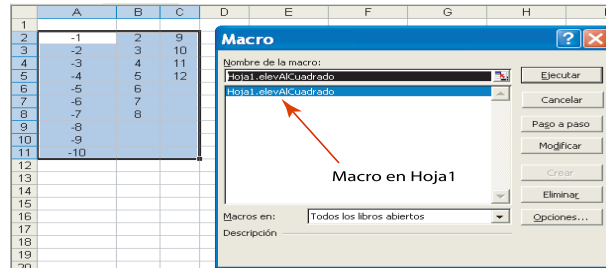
| | A | B | C | D | E | F | G | H |
|---|---|---|---|---|---|---|---|---|
| 1 | | | | | | | | |
| 2 | -1 | 2 | 9 | | | | | |
| 3 | -2 | 3 | 10 | | | | | |
| 4 | -3 | 4 | 11 | | | | | |
| 5 | -4 | 5 | 12 | | | | | |
| 6 | -5 | 6 | | | | | | |
| 7 | -6 | 7 | | | | | | |
| 8 | -7 | 8 | | | | | | |
| 9 | -8 | | | | | | | |
| 10 | -9 | | | | | | | |
| 11 | -10 | | | | | | | |
| 12 | | | | | | | | |
| 13 | | | | | | | | |
| 14 | | | | | | | | |
| 15 | | | | | | | | |
| 16 | | | | | | | | |
| 17 | | | | | | | | |
| 18 | | | | | | | | |
| 19 | | | | | | | | |
| 20 | | | | | | | | |

Macro

Nombre de la macro:
Hoja1.elevAlCuadrado
Hoja1.elevAlCuadrado

Macro en Hoja1

Ejecutar
Cancelar
Paso a paso
Modificar
Crear
Eliminar
Opciones...

Macros en: Todos los libros abiertos

Descripción